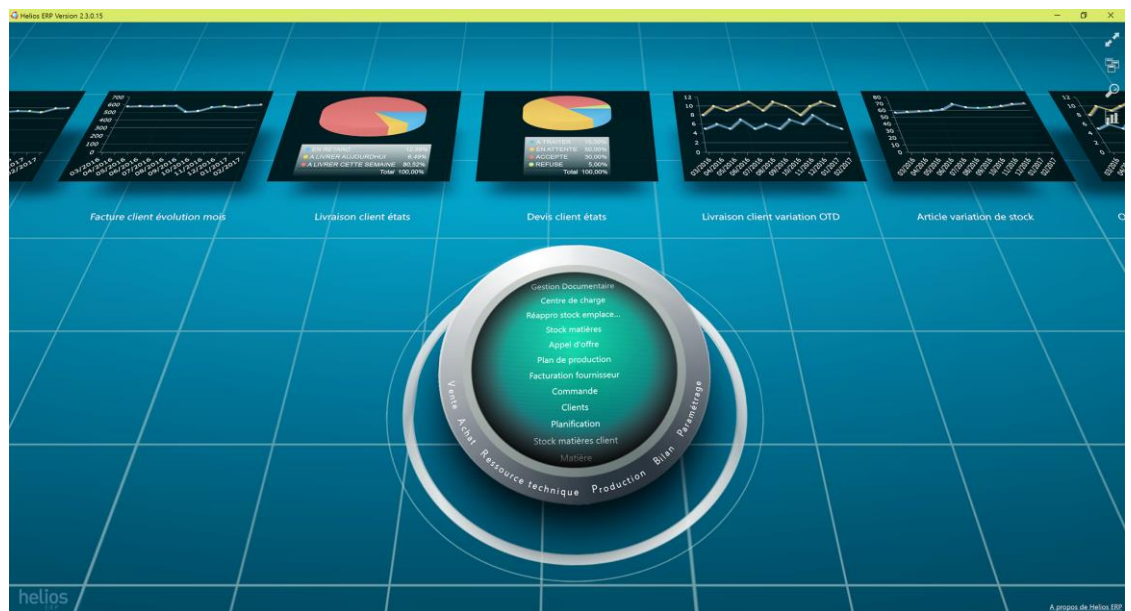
Helios ERP Version 2.3.0.15

700
600
500
400
300
200
100
0

03/2016 04/2016 05/2016 06/2016 07/2016 08/2016 09/2016 10/2016 11/2016 12/2016 01/2017 02/2017

Facture client évolution mois

EN RETARD 12.99%
A LIVRER AUJOURDHUI 6.49%
A LIVRER CETTE SEMAINE 80.52%
Total 100,00%

Livraison client états

A TRAITER 15.00%
EN ATTENTE 50.00%
ACCEPTE 30.00%
REFUSE 5.00%
Total 100,00%

Devis client états

12
10
8
6
4
2
0

Livraison client variation OTD

80
70
60
50
40
30
20
10
0

Article variation de stock

Gestion Documentaire
Centre de charge
Réappro stock emplace...
Stock matières
Appel d'offre
Plan de production
Facturation fournisseur
Commande
Clients
Planification
Stock matières client
Matière

Vente Achat Ressource technique Production Bilan Paramétrage

helios

A propos de Helios ERP